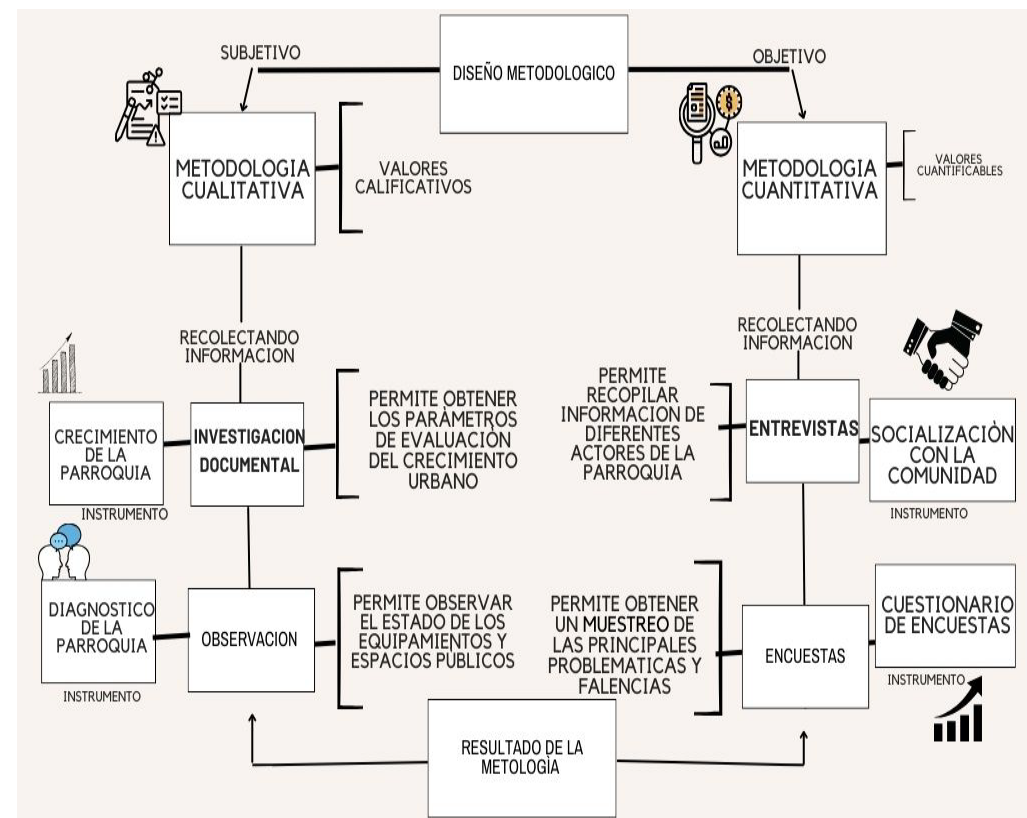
SUBJETIVO

DISEÑO METODOLOGICO

OBJETIVO

METODOLOGIA CUALITATIVA

VALORES CALIFICATIVOS

METODOLOGIA CUANTITATIVA

VALORES CUANTIFICABLES

RECOLECTANDO INFORMACION

RECOLECTANDO INFORMACION

CRECIMIENTO DE LA PARROQUIA

INSTRUMENTO

INVESTIGACION DOCUMENTAL

PERMITE OBTENER LOS PARÁMETROS DE EVALUACIÓN DEL CRECIMIENTO URBANO

PERMITE RECOPILAR INFORMACION DE DIFERENTES ACTORES DE LA PARROQUIA

ENTREVISTAS

SOCIALIZACIÒN CON LA COMUNIDAD

INSTRUMENTO

DIAGNOSTICO DE LA PARROQUIA

INSTRUMENTO

OBSERVACION

PERMITE OBSERVAR EL ESTADO DE LOS EQUIPAMIENTOS Y ESPACIOS PÚBLICOS

PERMITE OBTENER UN MUESTREO DE LAS PRINCIPALES PROBLEMATICAS Y FALENCIAS

ENCUESTAS

CUESTIONARIO DE ENCUESTAS

INSTRUMENTO

RESULTADO DE LA METOLOGÍA